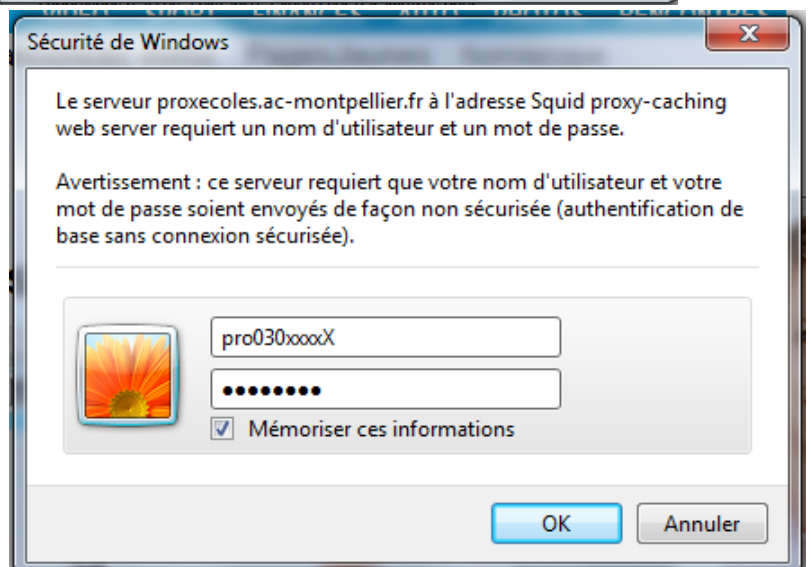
Sécurité de Windows

Le serveur proxecoles.ac-montpellier.fr à l'adresse Squid proxy-caching web server requiert un nom d'utilisateur et un mot de passe.

Avertissement : ce serveur requiert que votre nom d'utilisateur et votre mot de passe soient envoyés de façon non sécurisée (authentification de base sans connexion sécurisée).

pro030xxxxX

••••••••

Mémoriser ces informations

OK

Annuler